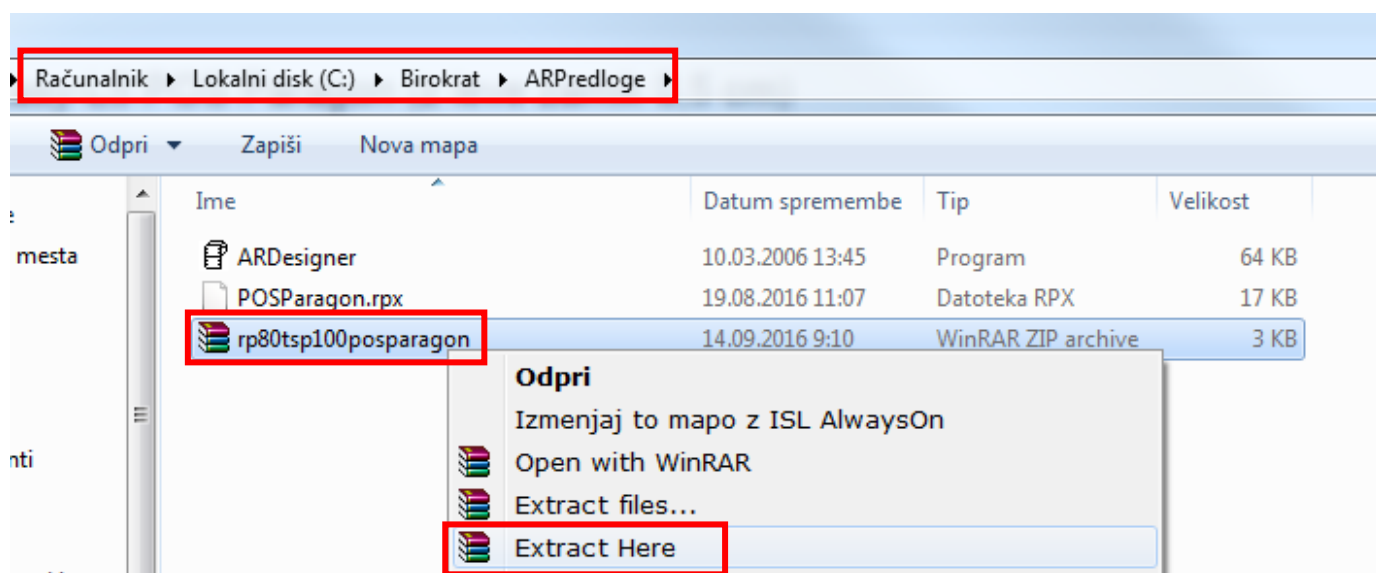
Računalnik ▸ Lokalni disk (C:) ▸ Birokrat ▸ ARPredloge ▸

Odpri ▾ Zapiši Nova mapa

e
mesta
nti

| Ime | Datum spremembe | Tip | Velikost |
|---|---|---|---|
| ARDesigner | 10.03.2006 13:45 | Program | 64 KB |
| POSParagon.rpx | 19.08.2016 11:07 | Datoteka RPX | 17 KB |
| rp80tsp100posparagon | 14.09.2016 9:10 | WinRAR ZIP archive | 3 KB |

Odpri
Izmenjaj to mapo z ISL AlwaysOn
Open with WinRAR
Extract files...
Extract Here